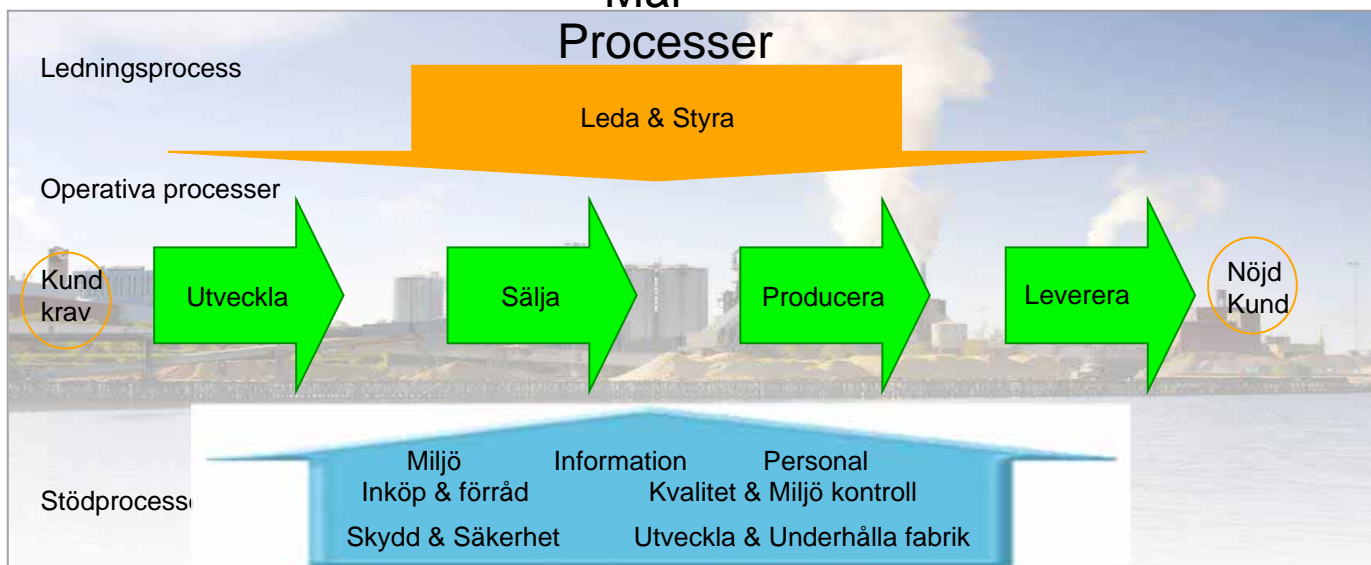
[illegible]
Processer

Ledningsprocess

Leda & Styra

Operativa processer

Kund krav

Utveckla

Sälja

Producera

Leverera

Nöjd Kund

Miljö Information Personal
Inköp & förråd Kvalitet & Miljö kontroll

Stödprocess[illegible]

Skydd & Säkerhet Utveckla & Underhålla fabrik